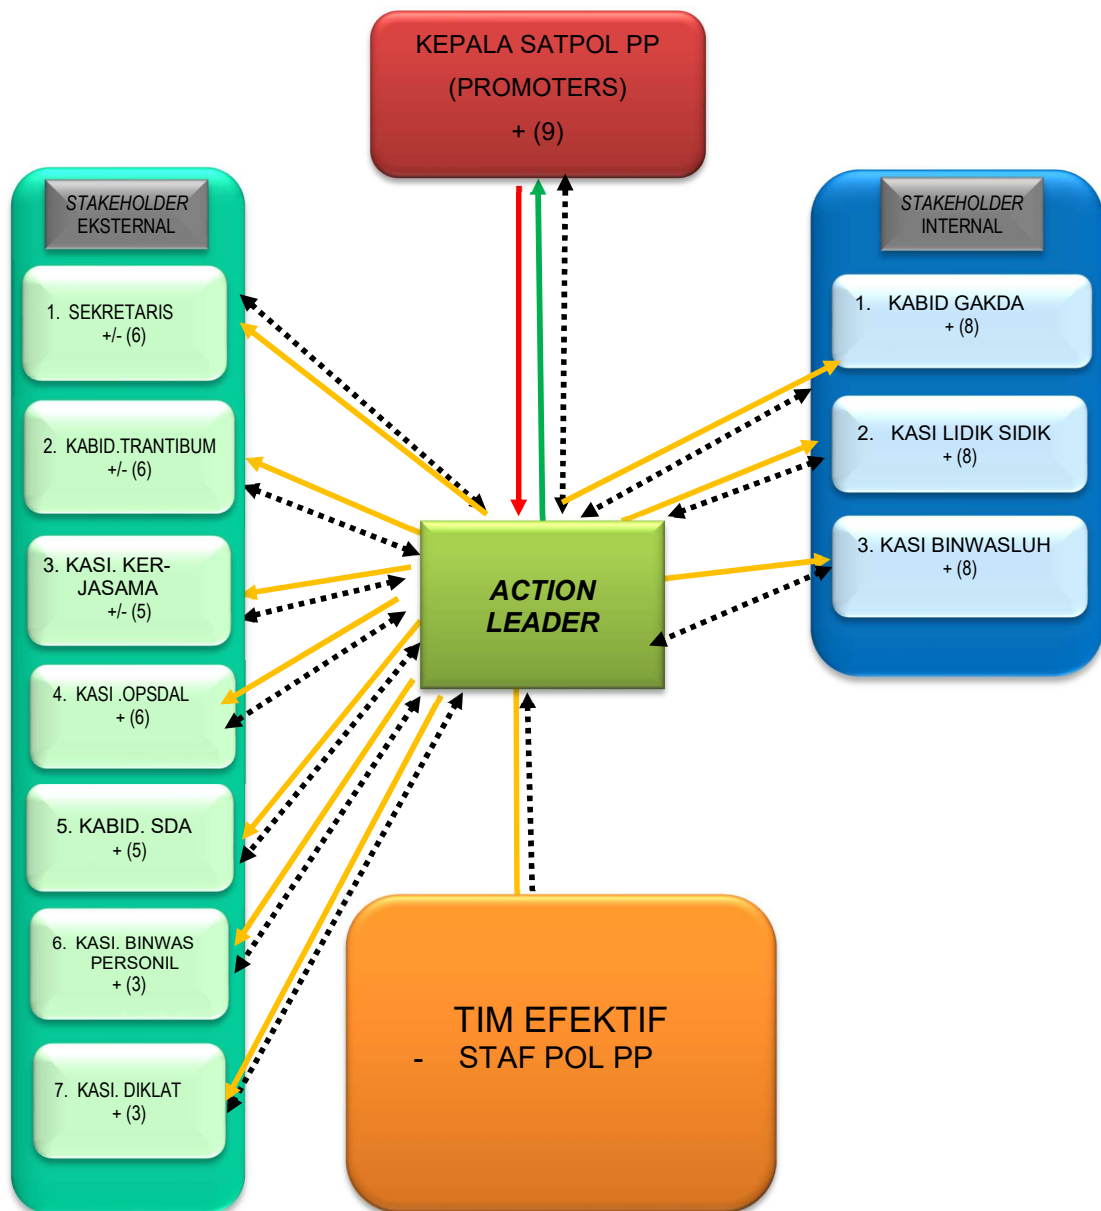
KEPALA SATPOL PP
(PROMOTERS)
+ (9)

STAKEHOLDER EKSTERNAL

1. SEKRETARIS
+/- (6)

2. KABID.TRANTIBUM
+/- (6)

3. KASI. KERJASAMA
+/- (5)

4. KASI .OPSDAL
+ (6)

5. KABID. SDA
+ (5)

6. KASI. BINWAS PERSONIL
+ (3)

7. KASI. DIKLAT
+ (3)

ACTION LEADER

STAKEHOLDER INTERNAL

1. KABID GAKDA
+ (8)

2. KASI LIDIK SIDIK
+ (8)

3. KASI BINWASLUH
+ (8)

TIM EFEKTIF
- STAF POL PP